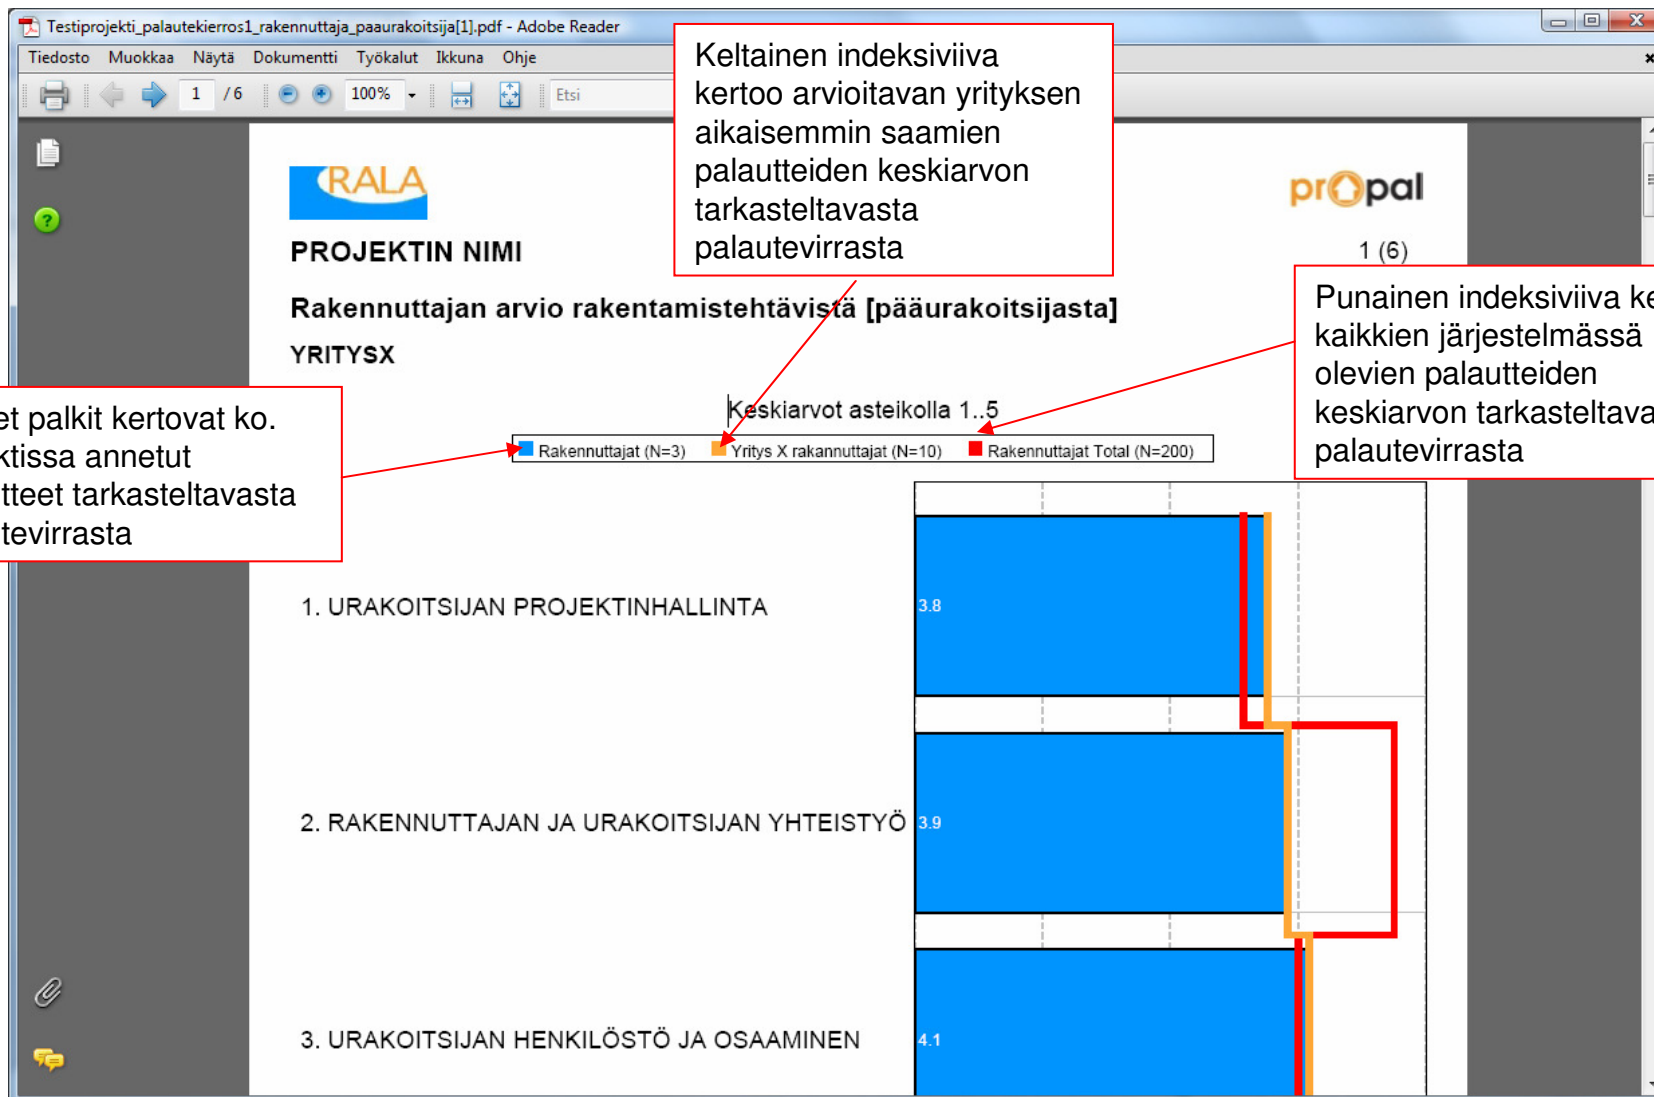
Testiprojekti_palautekierros1_rakennuttaja_paaurakoitsija[1].pdf - Adobe Reader

Tiedosto Muokkaa Näytä Dokumentti Työkalut Ikkuna Ohje

1 / 6 100% Etsi

RALA

propal

PROJEKTIN NIMI

1 (6)

Keltainen indeksiviiva kertoo arvioitavan yrityksen aikaisemmin saamien palautteiden keskiarvon tarkasteltavasta palautevirrasta

Rakennuttajan arvio rakentamistehtävistä [pääurakoitsijasta]

YRITYSX

Punainen indeksiviiva ke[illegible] kaikkien järjestelmässä olevien palautteiden keskiarvon tarkasteltava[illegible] palautevirrasta

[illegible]et palkit kertovat ko. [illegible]ktissa annetut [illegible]tteet tarkasteltavasta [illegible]tevirrasta

Keskiarvot asteikolla 1..5

Rakennuttajat (N=3) Yritys X rakannuttajat (N=10) Rakennuttajat Total (N=200)

1. URAKOITSIJAN PROJEKTINHALLINTA

3.8

2. RAKENNUTTAJAN JA URAKOITSIJAN YHTEISTYÖ

3.9

3. URAKOITSIJAN HENKILÖSTÖ JA OSAAMINEN

4.1